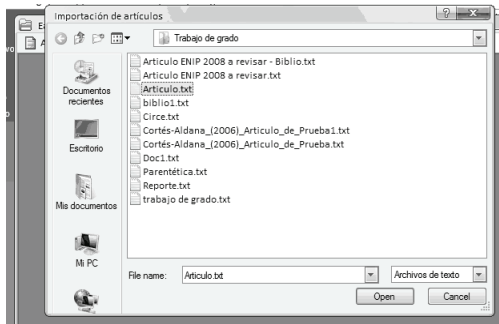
Importación de artículos

Trabajo de grado

Documentos recientes
Escritorio
Mis documentos
Mi PC

Articulo ENIP 2008 a revisar - Biblio.txt
Articulo ENIP 2008 a revisar.txt
Articulo.txt
biblio1.txt
Circe.txt
Cortés-Aldana_(2006)_Articulo_de_Prueba1.txt
Cortés-Aldana_(2006)_Articulo_de_Prueba.txt
Doc1.txt
Parentética.txt
Reporte.txt
trabajo de grado.txt

File name: Articulo.txt
Archivos de texto
Open
Cancel